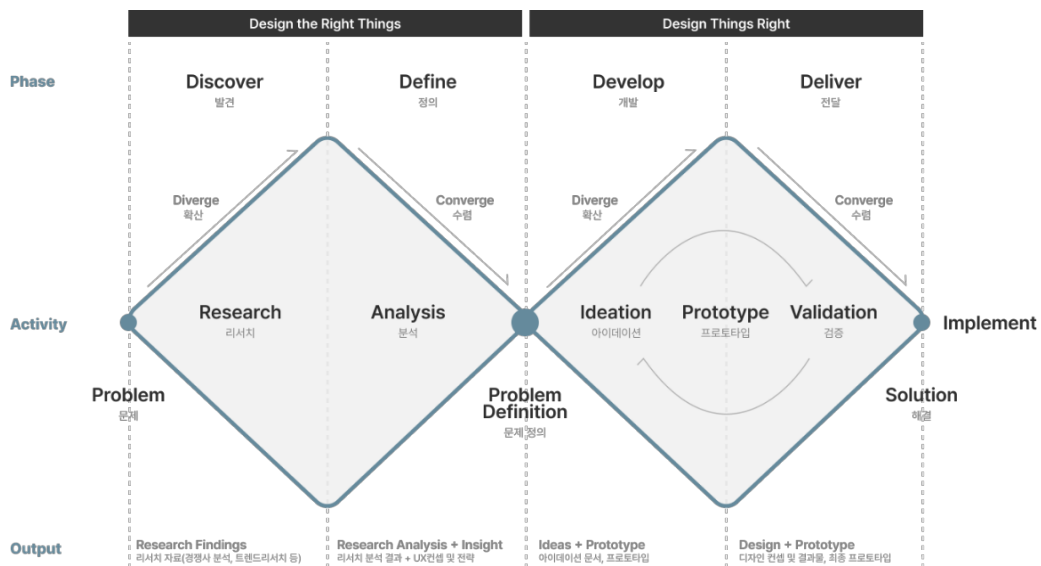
Design the Right Things

Design Things Right

Phase

Discover
발견

Define
정의

Develop
개발

Deliver
전달

Diverge
확산

Converge
수렴

Diverge
확산

Converge
수렴

Activity

Research
리서치

Analysis
분석

Ideation
아이디에이션

Prototype
프로토타입

Validation
검증

Implement

Problem
문제

Problem Definition
문제 정의

Solution
해결

Output

Research Findings
리서치 자료(경쟁사 분석, 트렌드리서치 등)

Research Analysis + Insight
리서치 분석 결과 + UX컨셉 및 전략

Ideas + Prototype
아이디에이션 문서, 프로토타입

Design + Prototype
디자인 컨셉 및 결과물, 최종 프로토타입